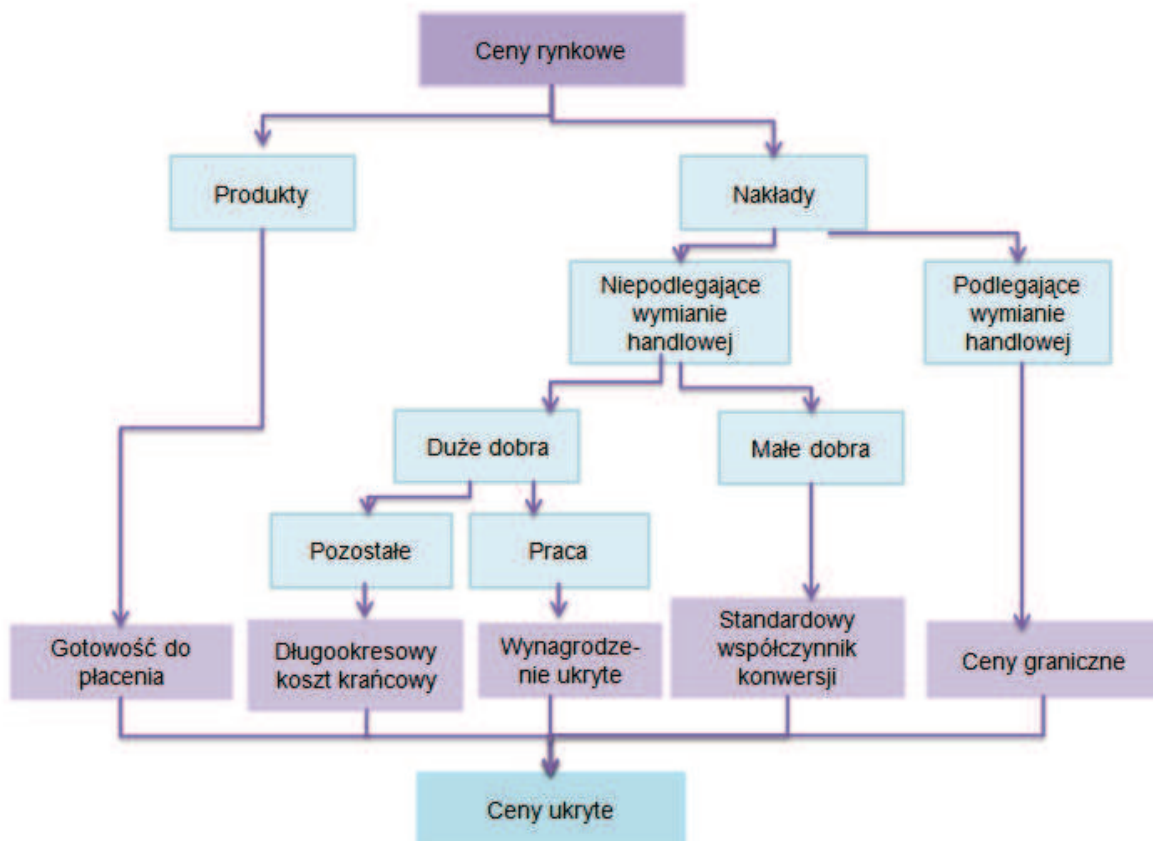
Ceny rynkowe

Produkty

Nakłady

Niepodlegające wymianie handlowej

Podlegające wymianie handlowej

Duże dobra

Małe dobra

Pozostałe

Praca

Gotowość do płacenia

Długookresowy koszt krańcowy

Wynagrodzenie ukryte

Standardowy współczynnik konwersji

Ceny graniczne

Ceny ukryte